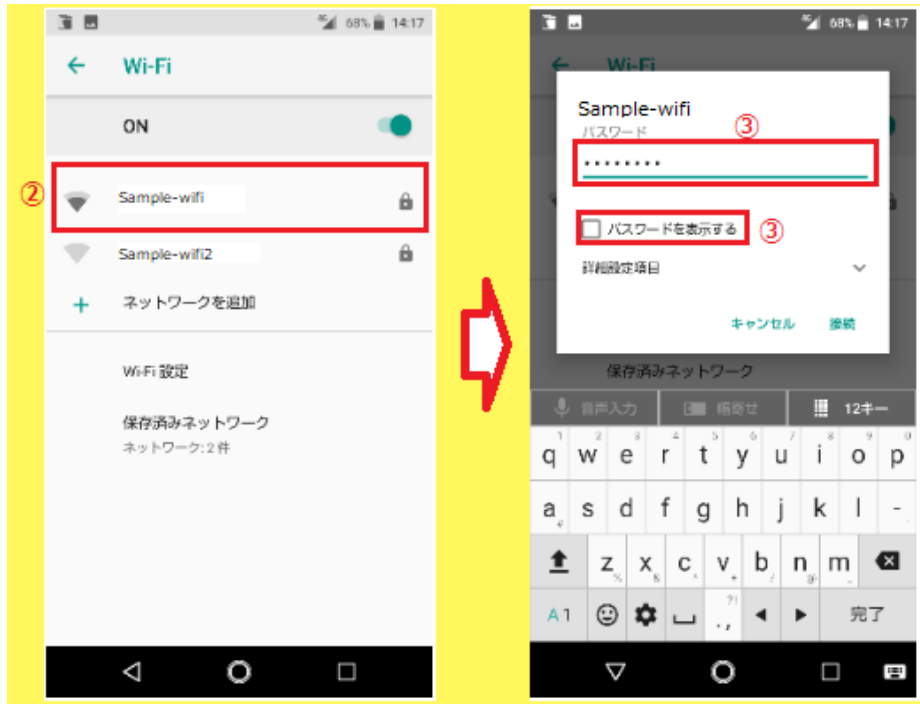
68% 14:17

Wi-Fi

ON

②

Sample-wifi

Sample-wifi2

ネットワークを追加

Wi-Fi 設定

保存済みネットワーク
ネットワーク：2 件

68% 14:17

Wi-Fi

Sample-wifi
パスワード
③
••••••••

パスワードを表示する ③

詳細設定項目

キャンセル 接続

保存済みネットワーク

音声入力 縮径せ 12キー

q w e r t y u i o p
a s d f g h j k l
z x c v b n m
A 1 完了